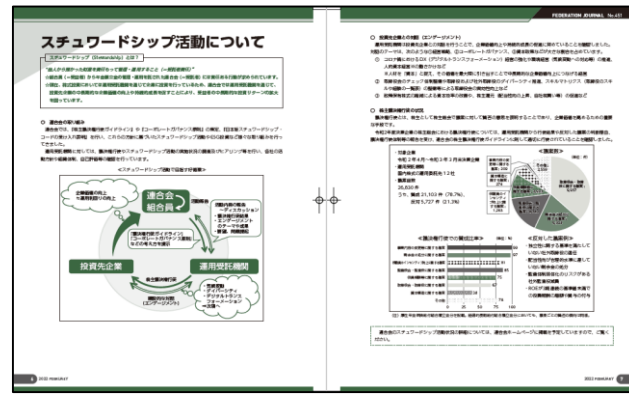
FEDERATION JOURNAL No.451

スチュワードシップ活動について

スチュワードシップ（Stewardship）とは？

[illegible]

○ 連合会の取り組み

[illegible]

＜スチュワードシップ活動で目指す好循環＞

連合会
組合員

投資先企業

運用受託機関

○ 投資先企業との対話（エンゲージメント）

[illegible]

○ 議決権行使の状況

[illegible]

＜議決権行使での反対比率＞

＜反対した議案例＞

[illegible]

連合会のスチュワードシップ活動状況の詳細については、連合会ホームページに掲載を予定していますので、ご覧ください。

6 2022 FEBRUARY

2022 FEBRUARY 7